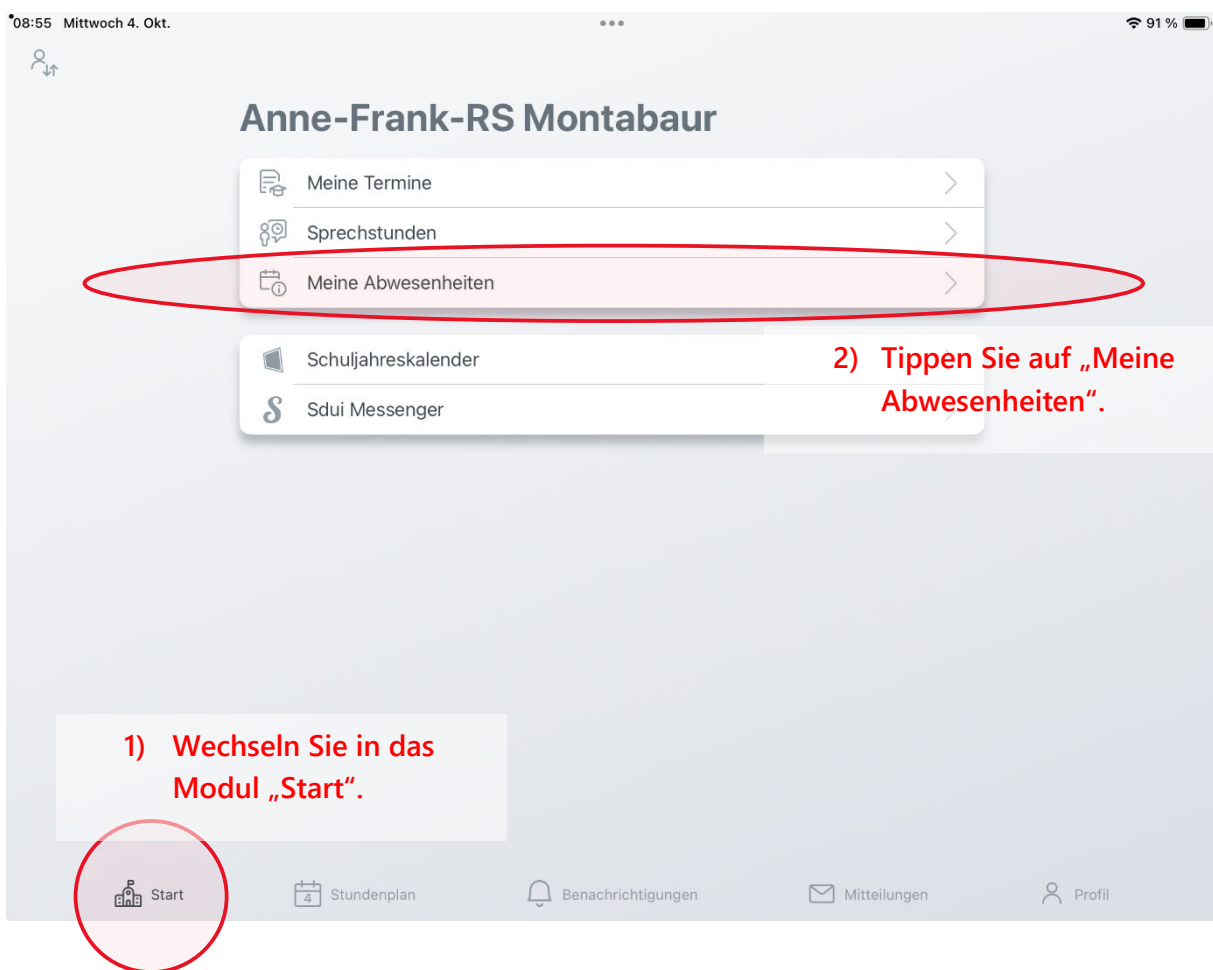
08:55 Mittwoch 4. Okt.

91 %

Anne-Frank-RS Montabaur

Meine Termine

Sprechstunden

Meine Abwesenheiten

Schuljahreskalender

Sdui Messenger

2) Tippen Sie auf „Meine Abwesenheiten“.

1) Wechseln Sie in das Modul „Start“.

Start

4 Stundenplan

Benachrichtigungen

Mitteilungen

Profil